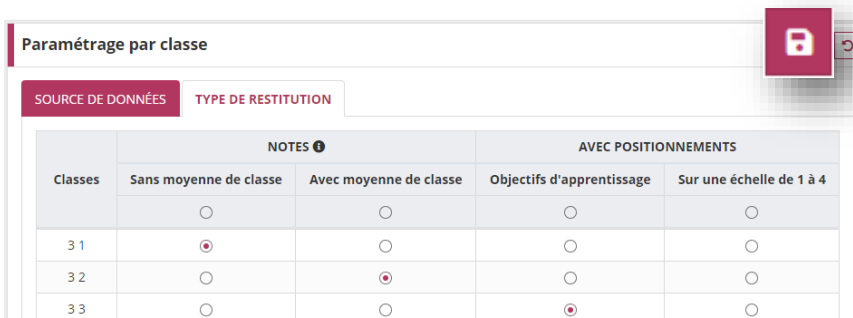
Paramétrage par classe

SOURCE DE DONNÉES | TYPE DE RESTITUTION

| Classes | NOTES | | AVEC POSITIONNEMENTS | |
|---|---|---|---|---|
| | Sans moyenne de classe | Avec moyenne de classe | Objectifs d'apprentissage | Sur une échelle de 1 à 4 |
| | ○ | ○ | ○ | ○ |
| 3 1 | ◉ | ○ | ○ | ○ |
| 3 2 | ○ | ◉ | ○ | ○ |
| 3 3 | ○ | ○ | ◉ | ○ |